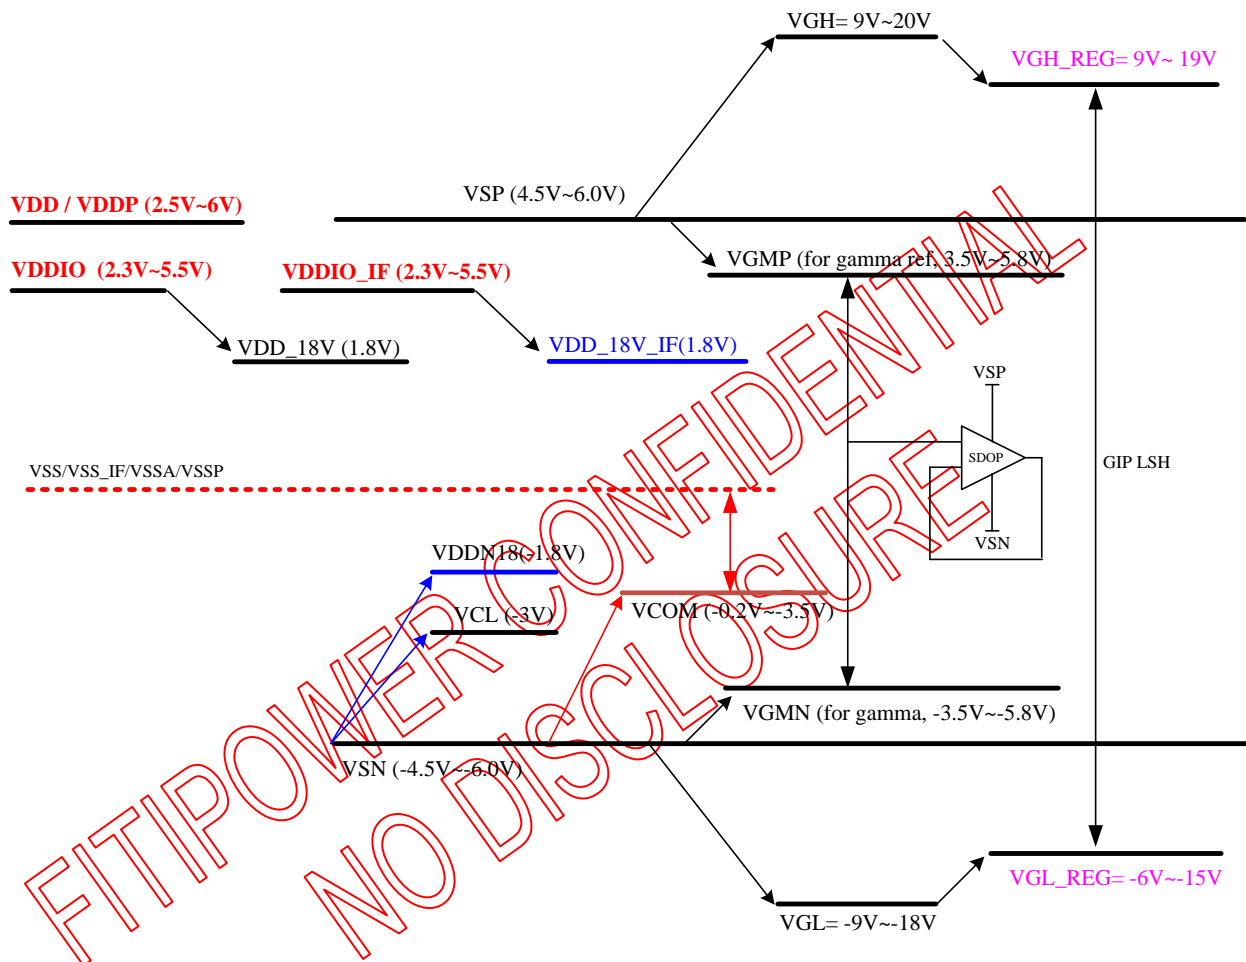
VGH= 9V~20V

VGH_REG= 9V~ 19V

VDD / VDDP (2.5V~6V)

VSP (4.5V~6.0V)

VDDIO (2.3V~5.5V)

VDDIO_IF (2.3V~5.5V)

VGMP (for gamma ref, 3.5V~5.8V)

VDD_18V (1.8V)

VDD_18V_IF(1.8V)

VSP

SDOP

GIP LSH

VSS/VSS_IF/VSSA/VSSP

VSN

VDDN18(-1.8V)

VCL (-3V)

VCOM (-0.2V~-3.5V)

VGMN (for gamma, -3.5V~-5.8V)

VSN (-4.5V~-6.0V)

VGL_REG= -6V~-15V

VGL= -9V~-18V

FITIPOWER CONFIDENTIAL

NO DISCLOSURE